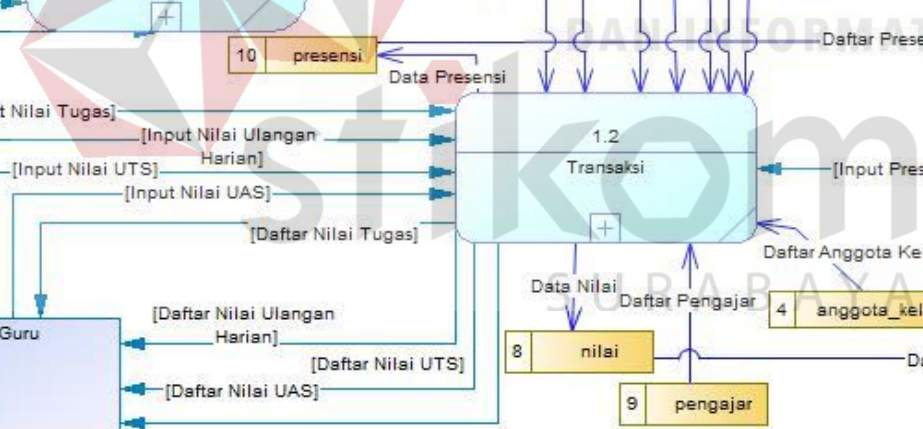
10 presensi
Daftar Prese
Data Presensi
t Nilai Tugas]
[Input Nilai Ulangan Harian]
[Input Nilai UTS]
[Input Nilai UAS]
[Daftar Nilai Tugas]
1.2
Transaksi
[Input Pres
Daftar Anggota Ke
Data Nilai
Daftar Pengajar
4 anggota_kel
Guru
[Daftar Nilai Ulangan Harian]
[Daftar Nilai UTS]
[Daftar Nilai UAS]
8 nilai
9 pengajar
Da
stikom
SURABAYA
DAN INFORMA